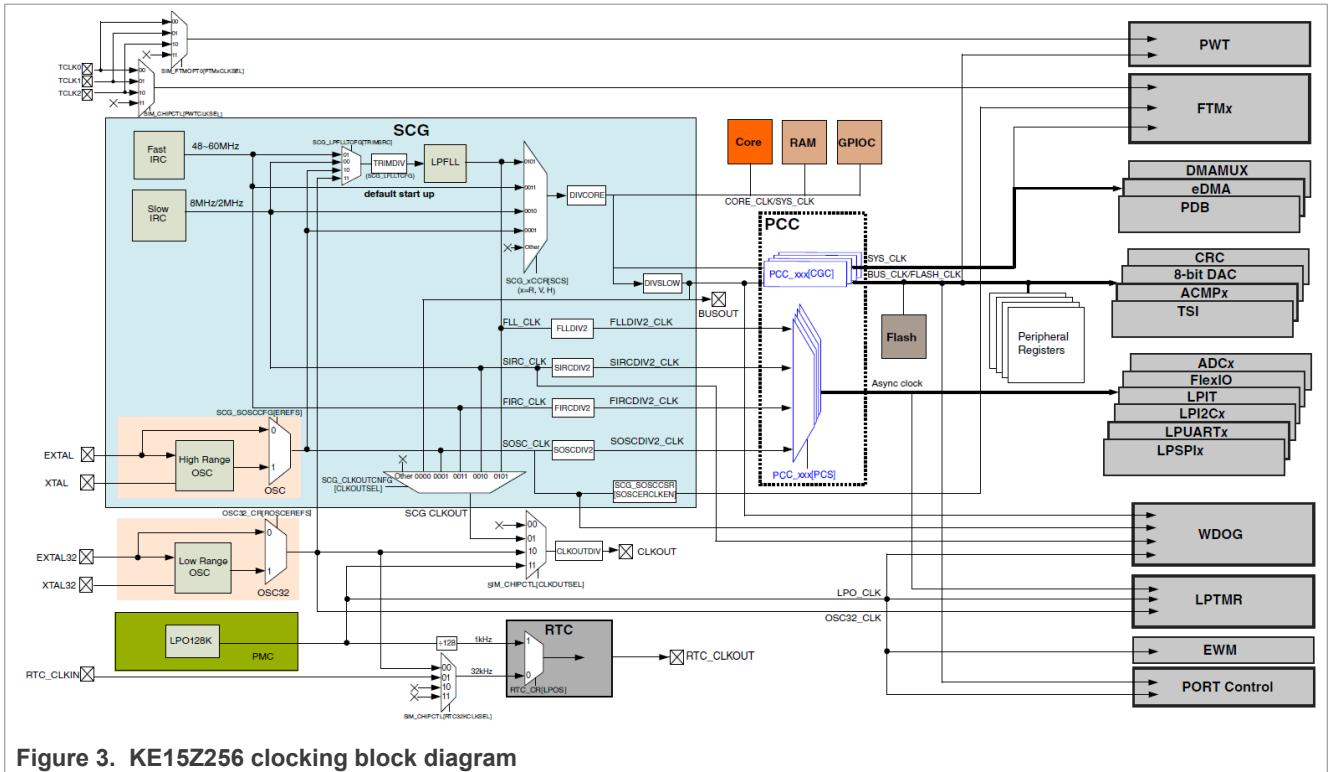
00
01
10
11
SIM_FTMOPT0[FTMxCLKSEL]
TCLK0
TCLK1
TCLK2
00
01
10
11
SIM_CHIPCTL[PWTCLKSEL]
PWT
FTMx
SCG
Fast IRC
48~60MHz
SCG_LPFLLTCFG[TRIMSRC]
01
00
10
11
TRIMDIV
(SCG_LPFLLTCFG)
LPFLL
default start up
Slow IRC
8MHz/2MHz
0101
0011
0010
0001
Other
SCG_xCCR[SCS]
(x=R, V, H)
DIVCORE
Core
RAM
GPIOC
CORE_CLK/SYS_CLK
DMAMUX
eDMA
PDB
PCC
SYS_CLK
PCC_xxx[CGC]
BUS_CLK/FLASH_CLK
CRC
8-bit DAC
ACMPx
TSI
DIVSLOW
BUSOUT
Flash
Peripheral Registers
FLL_CLK
FLLDIV2
FLLDIV2_CLK
SIRC_CLK
SIRCDIV2
SIRCDIV2_CLK
FIRC_CLK
FIRCDIV2
FIRCDIV2_CLK
Async clock
ADCx
FlexIO
LPIT
LPI2Cx
LPUARTx
LPSPIx
SCG_SOSCCFG[EREFS]
0
1
EXTAL
XTAL
High Range OSC
OSC
SOSC_CLK
SOSCDIV2
SOSCDIV2_CLK
PCC_xxx[PCS]
SCG_CLKOUTCNFG [CLKOUTSEL]
Other 0000 0001 0011 0010 0101
SCG_SOSCCSR [SOSCERCLKEN]
SCG CLKOUT
OSC32_CR[ROSCEREFS]
00
01
10
11
CLKOUTDIV
CLKOUT
WDOG
EXTAL32
XTAL32
0
1
Low Range OSC
OSC32
SIM_CHIPCTL[CLKOUTSEL]
LPO_CLK
LPTMR
OSC32_CLK
LPO128K
PMC
÷128
1kHz
RTC
1
0
32kHz
RTC_CR[LPOS]
RTC_CLKOUT
EWM
RTC_CLKIN
00
01
10
11
SIM_CHIPCTL[RTC32KCLKSEL]
PORT Control
Figure 3. KE15Z256 clocking block diagram